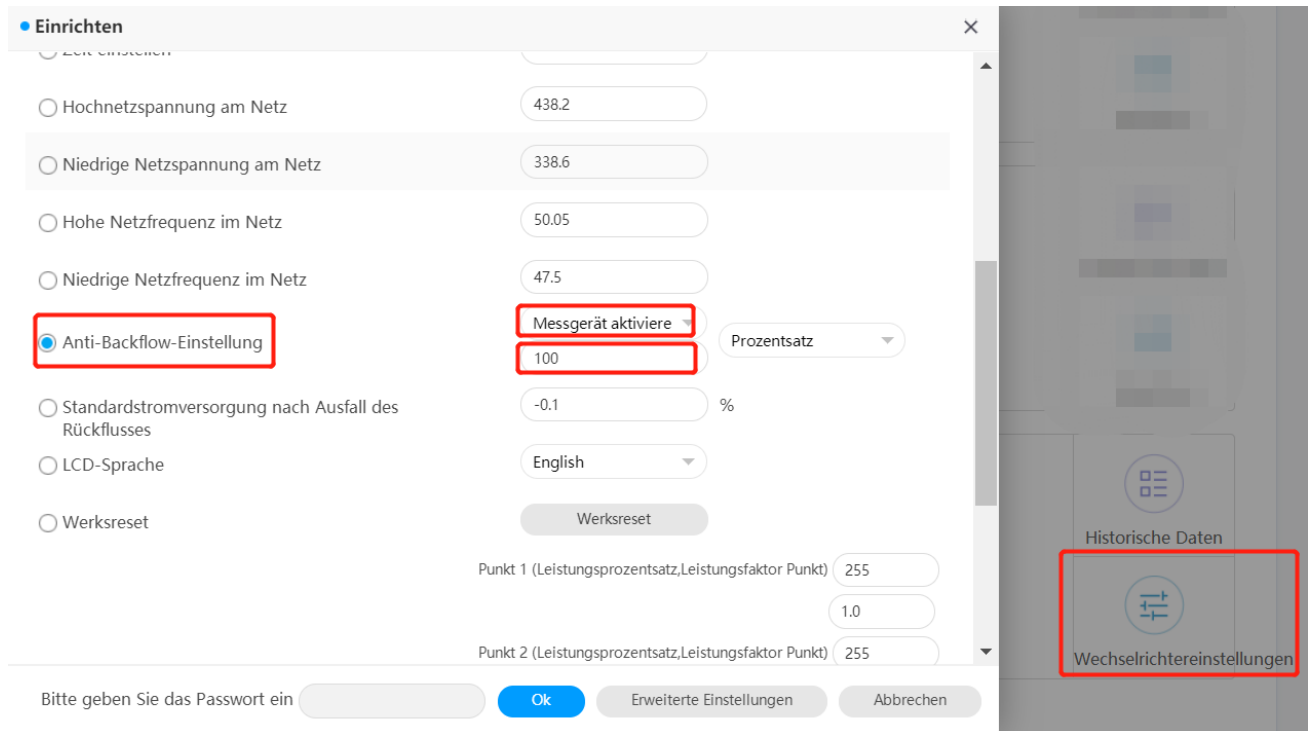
Einrichten

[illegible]

Hochnetzspannung am Netz 438.2

Niedrige Netzspannung am Netz 338.6

Hohe Netzfrequenz im Netz 50.05

Niedrige Netzfrequenz im Netz 47.5

Anti-Backflow-Einstellung Messgerät aktiviere 100 Prozentsatz

Standardstromversorgung nach Ausfall des Rückflusses -0.1 %

LCD-Sprache English

Werksreset Werksreset

Punkt 1 (Leistungsprozentsatz,Leistungsfaktor Punkt) 255 1.0

Punkt 2 (Leistungsprozentsatz,Leistungsfaktor Punkt) 255

Bitte geben Sie das Passwort ein Ok Erweiterte Einstellungen Abbrechen

Historische Daten

Wechselrichtereinstellungen